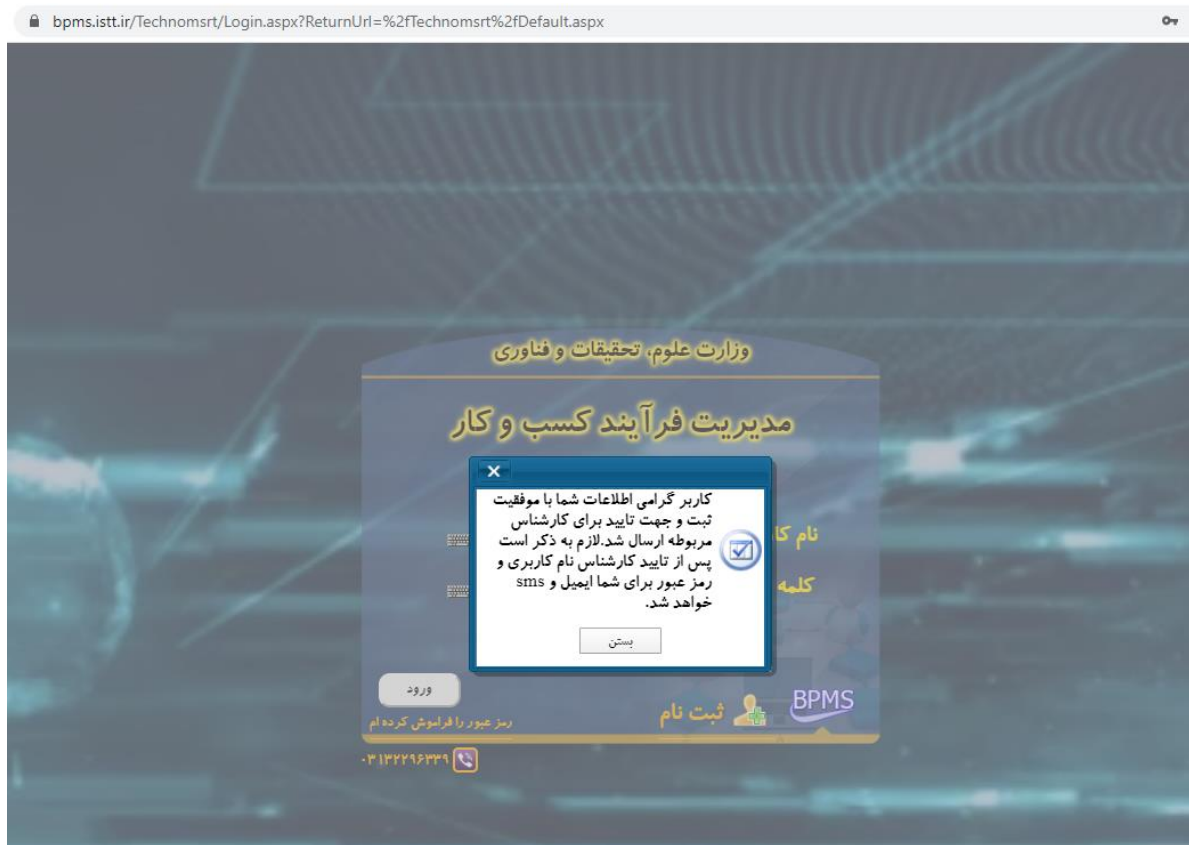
bpms.istt.ir/Technomsrt/Login.aspx?ReturnUrl=%2fTechnomsrt%2fDefault.aspx

وزارت علوم، تحقیقات و فناوری

مدیریت فرآیند کسب و کار

نام کا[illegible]

کلمه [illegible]

کاربر گرامی اطلاعات شما با موفقیت ثبت و جهت تایید برای کارشناس مربوطه ارسال شد.لازم به ذکر است پس از تایید کارشناس نام کاربری و رمز عبور برای شما ایمیل و sms خواهد شد.

بستن

ورود

رمز عبور را فراموش کرده ام

ثبت نام

BPMS

۰۳۱۳۲۲۹۶۳۳۹